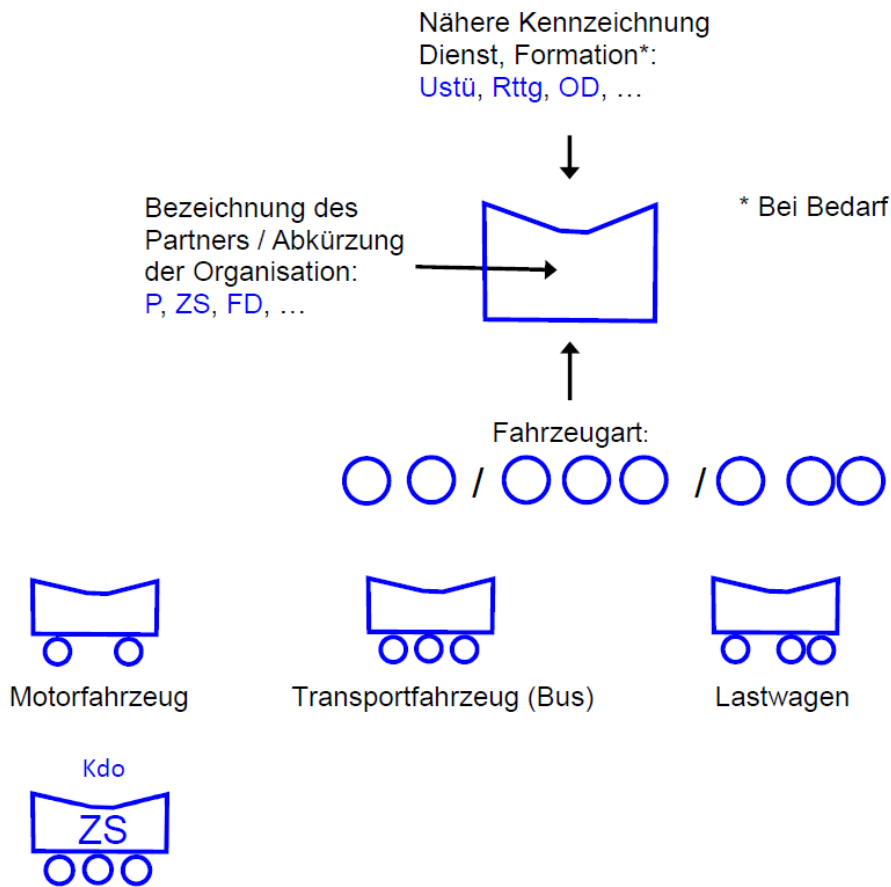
Nähere Kennzeichnung Dienst, Formation*:
Ustü, Rttg, OD, …

* Bei Bedarf

Bezeichnung des Partners / Abkürzung der Organisation:
P, ZS, FD, …

Fahrzeugart:
/ /

Motorfahrzeug

Transportfahrzeug (Bus)

Lastwagen

Kdo

ZS